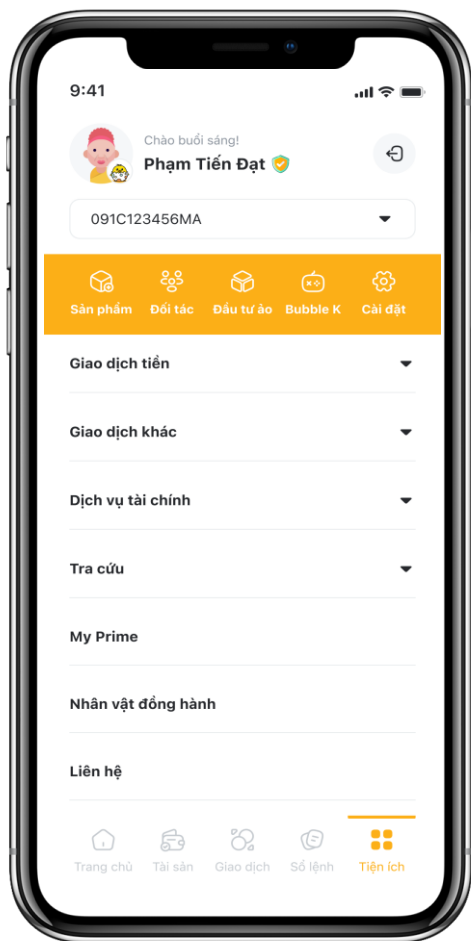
9:41

Chào buổi sáng!
Phạm Tiến Đạt

091C123456MA

Sản phẩm
Đối tác
Đầu tư ảo
Bubble K
Cài đặt

Giao dịch tiền

Giao dịch khác

Dịch vụ tài chính

Tra cứu

My Prime

Nhân vật đồng hành

Liên hệ

Trang chủ
Tài sản
Giao dịch
Sổ lệnh
Tiện ích